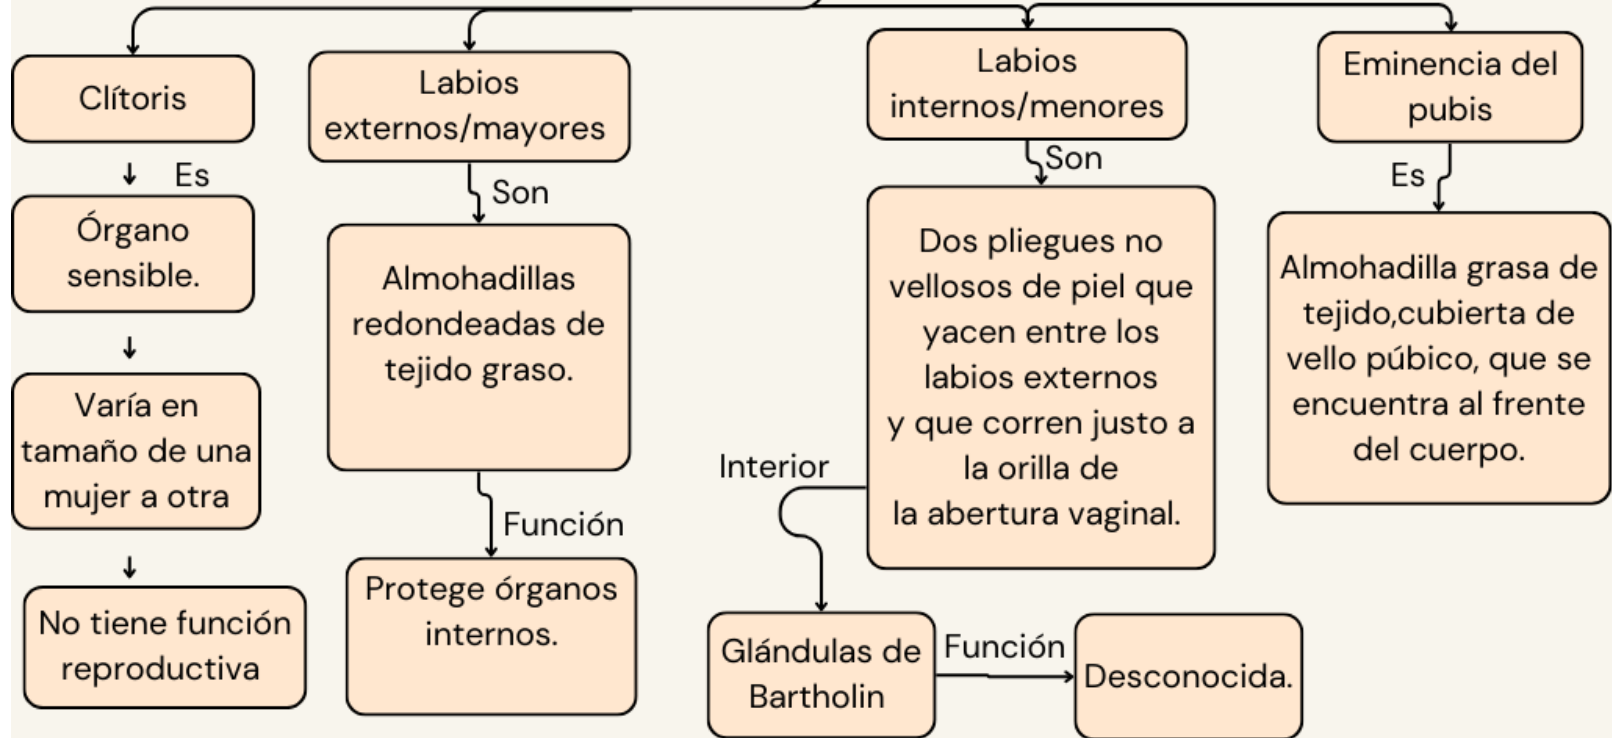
Clítoris

Es

Órgano sensible.

Varía en tamaño de una mujer a otra

No tiene función reproductiva

Labios externos/mayores

Son

Almohadillas redondeadas de tejido graso.

Función

Protege órganos internos.

Labios internos/menores

Son

Dos pliegues no vellosos de piel que yacen entre los labios externos y que corren justo a la orilla de la abertura vaginal.

Interior

Glándulas de Bartholin

Función

Desconocida.

Eminencia del pubis

Es

Almohadilla grasa de tejido,cubierta de vello púbico, que se encuentra al frente del cuerpo.